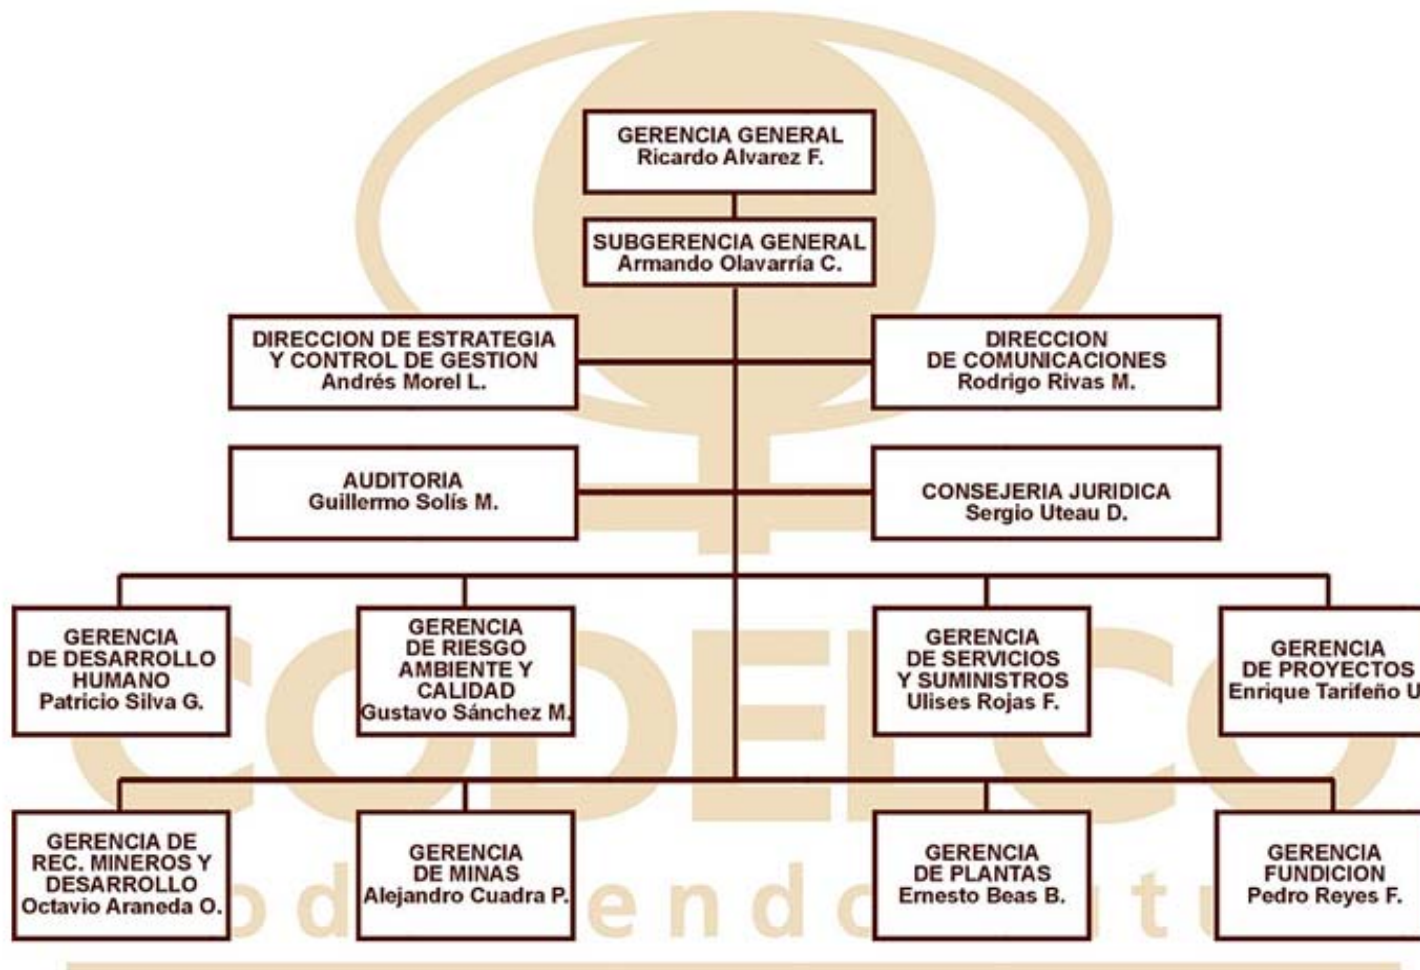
GERENCIA GENERAL
Ricardo Alvarez F.

SUBGERENCIA GENERAL
Armando Olavarría C.

DIRECCION DE ESTRATEGIA Y CONTROL DE GESTION
Andrés Morel L.

DIRECCION DE COMUNICACIONES
Rodrigo Rivas M.

AUDITORIA
Guillermo Solís M.

CONSEJERIA JURIDICA
Sergio Uteau D.

GERENCIA DE DESARROLLO HUMANO
Patricio Silva G.

GERENCIA DE RIESGO AMBIENTE Y CALIDAD
Gustavo Sánchez M.

GERENCIA DE SERVICIOS Y SUMINISTROS
Ulises Rojas F.

GERENCIA DE PROYECTOS
Enrique Tarifeño U

GERENCIA DE REC. MINEROS Y DESARROLLO
Octavio Araneda O.

GERENCIA DE MINAS
Alejandro Cuadra P.

GERENCIA DE PLANTAS
Ernesto Beas B.

GERENCIA FUNDICION
Pedro Reyes F.

CODELCO
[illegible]d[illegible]endo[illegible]tu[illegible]